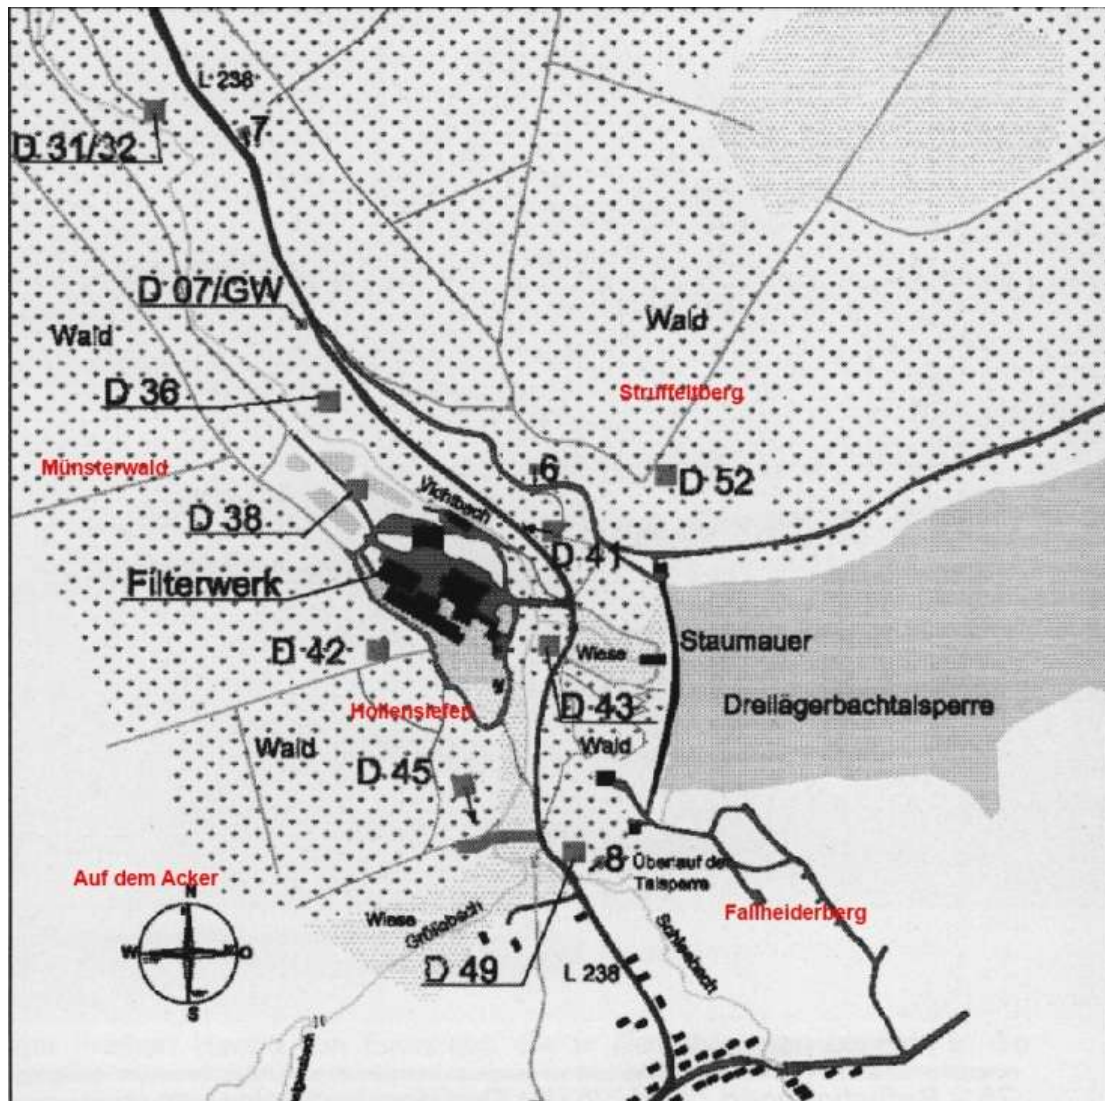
L 238
D 31/32
7
D 07/GW
Wald
Wald
D 36
Struffeltberg
Münsterwald
6
D 52
D 38
Vichtbach
D 41
Filterwerk
Staumauer
D 42
Wiese
D 43
Dreilägerbachtalsperre
Hollenstelten
Wald
Wald
D 45
8
Überlauf der Talsperre
Auf dem Acker
N
W
O
S
Wiese
Grölisbach
Schleebach
Fallheiderberg
D 49
L 238